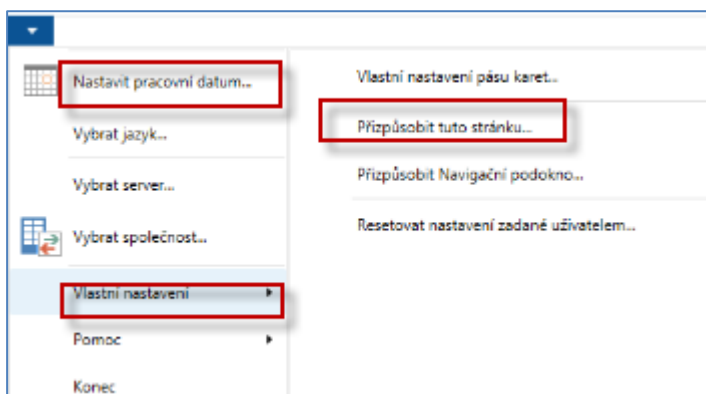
Nastavit pracovní datum...

Vybrat jazyk...

Vybrat server...

Vybrat společnost...

Vlastní nastavení

Pomoc

Konec

Vlastní nastavení pásu karet...

Přizpůsobit tuto stránku...

Přizpůsobit Navigační podokno...

Resetovat nastavení zadané uživatelem...